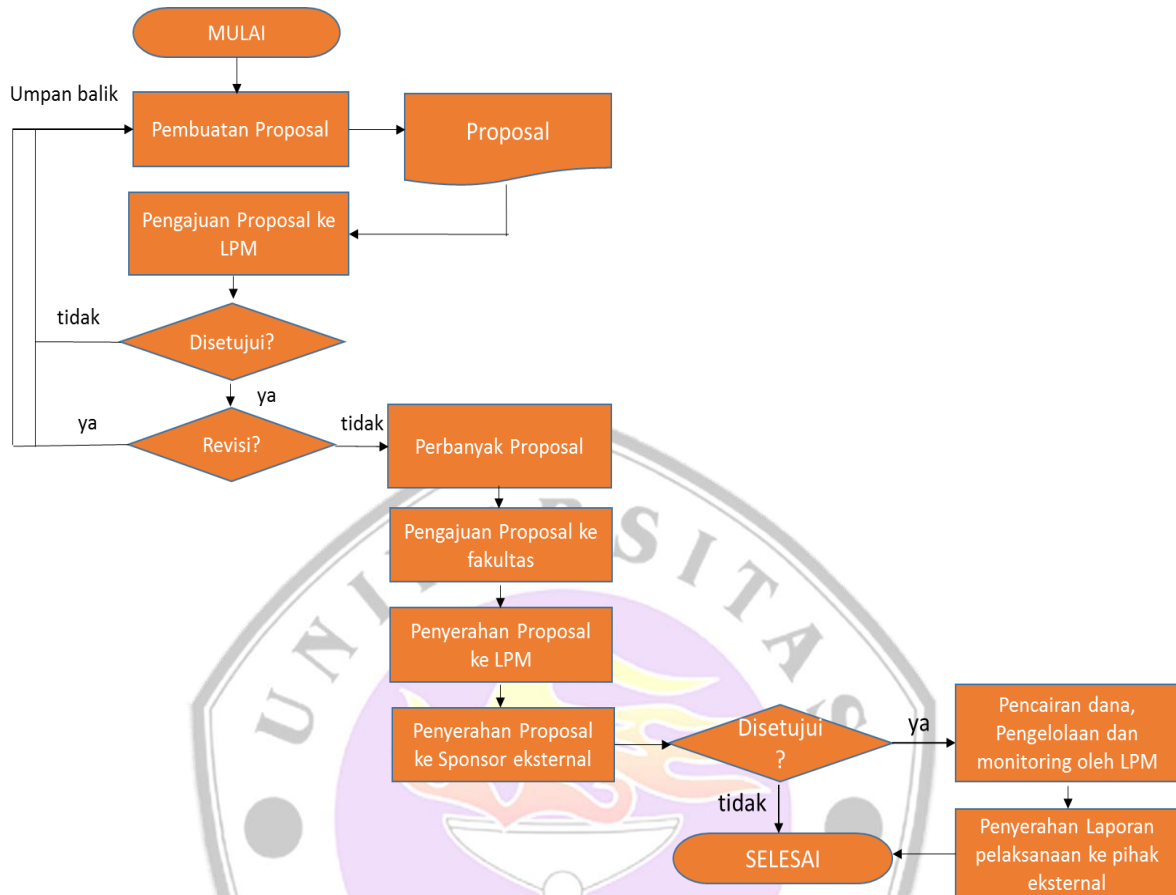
MULAI

Umpan balik

Pembuatan Proposal

Proposal

Pengajuan Proposal ke LPM

tidak

Disetujui?

ya

ya

Revisi?

tidak

Perbanyak Proposal

Pengajuan Proposal ke fakultas

Penyerahan Proposal ke LPM

Penyerahan Proposal ke Sponsor eksternal

Disetujui ?

ya

Pencairan dana, Pengelolaan dan monitoring oleh LPM

tidak

SELESAI

Penyerahan Laporan pelaksanaan ke pihak eksternal

UNIVERSITAS